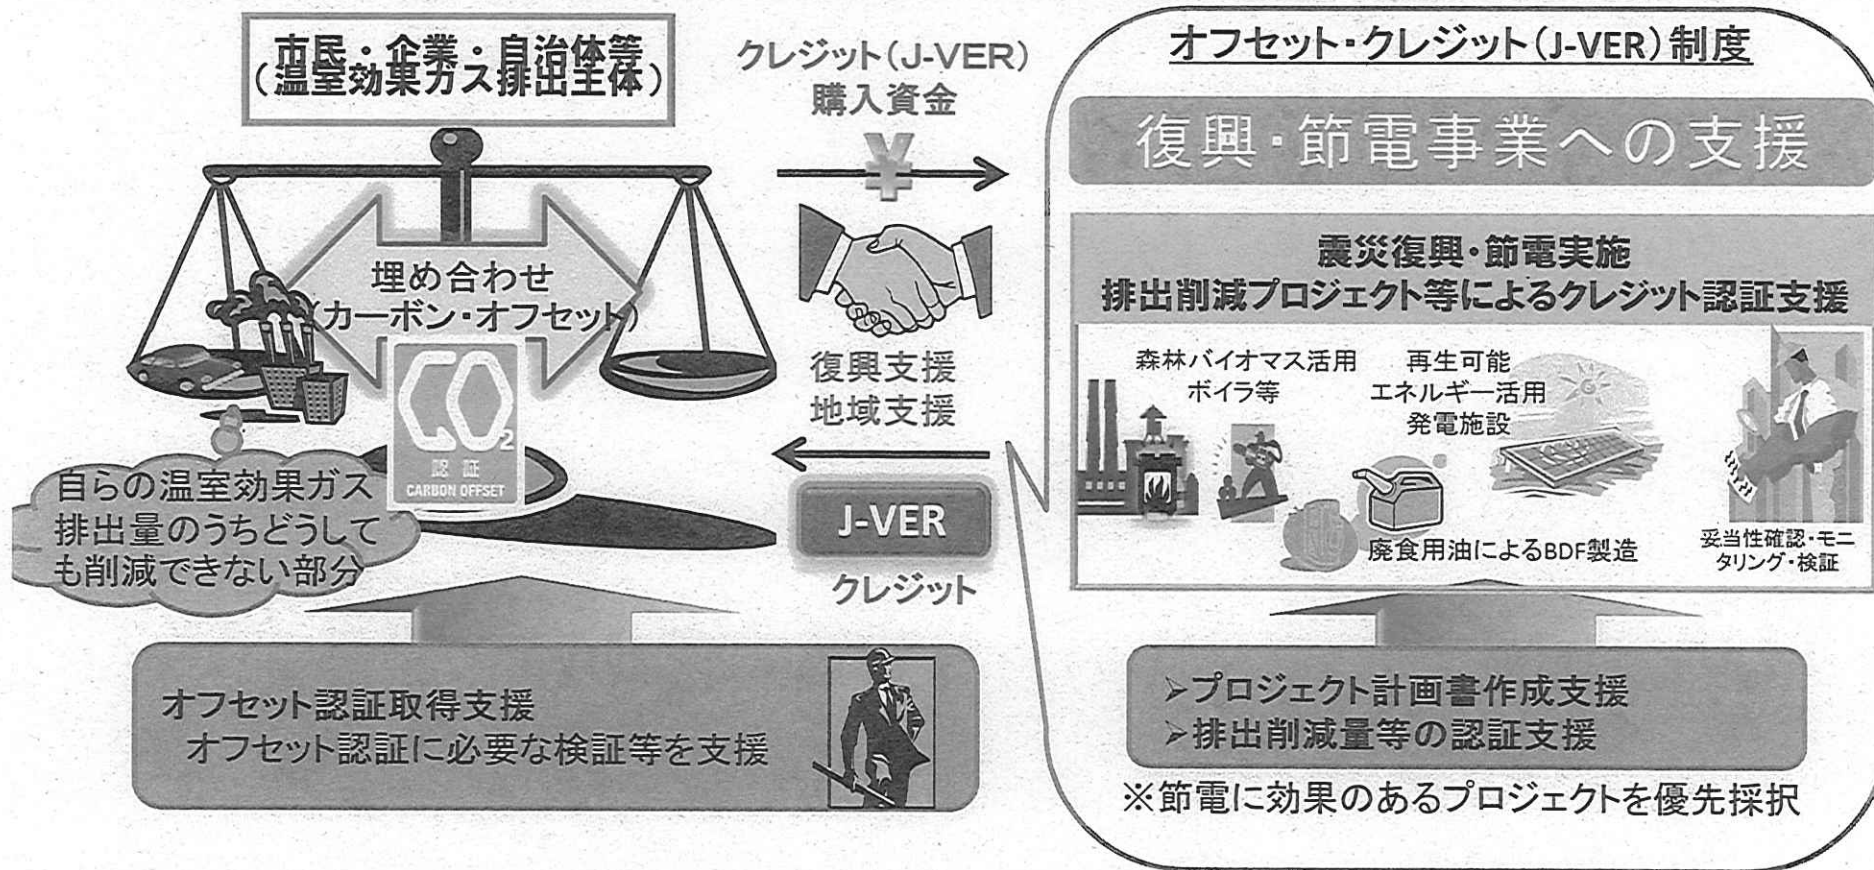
市民・企業・自治体等
(温室効果ガス排出主体)

クレジット(J-VER)
購入資金

¥

オフセット・クレジット(J-VER)制度

復興・節電事業への支援

埋め合わせ
(カーボン・オフセット)

$CO_2$
認証
CARBON OFFSET

復興支援
地域支援

震災復興・節電実施
排出削減プロジェクト等によるクレジット認証支援

森林バイオマス活用
ボイラ等

再生可能
エネルギー活用
発電施設

自らの温室効果ガス排出量のうちどうしても削減できない部分

J-VER

クレジット

廃食用油によるBDF製造

妥当性確認・モニタリング・検証

オフセット認証取得支援
オフセット認証に必要な検証等を支援

➢プロジェクト計画書作成支援
➢排出削減量等の認証支援

※節電に効果のあるプロジェクトを優先採択